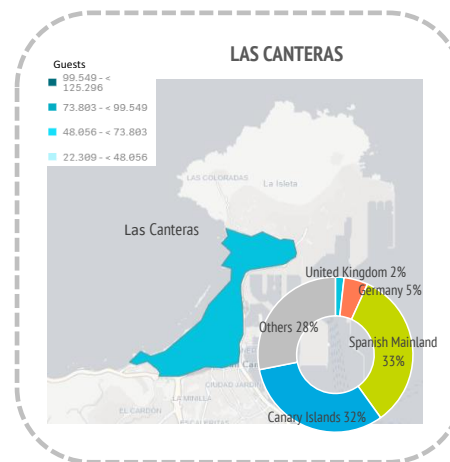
LAS CANTERAS

Guests

99.549 - < 125.296

73.803 - < 99.549

48.056 - < 73.803

22.309 - < 48.056

LAS COLORADAS

La Isleta

Las Canteras

United Kingdom 2%

Germany 5%

Others 28%

Spanish Mainland 33%

Canary Islands 32%

CIUDAD JARDÍN

LA MINILLA

EL CARDÓN

ESCALERITAS